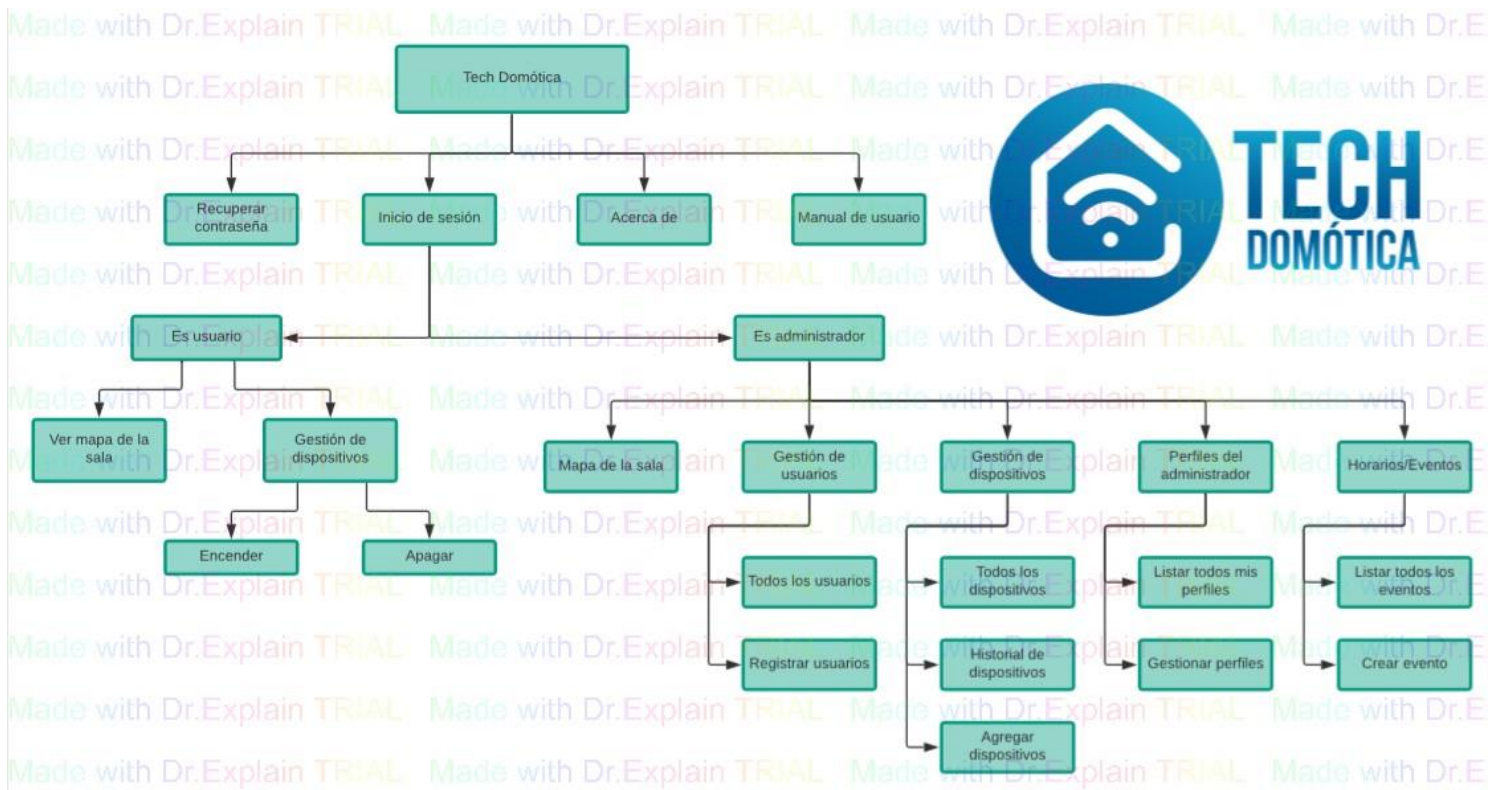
Tech Domótica

Recuperar contraseña

Inicio de sesión

Acerca de

Manual de usuario

TECH DOMÓTICA

Es usuario

Es administrador

Ver mapa de la sala

Gestión de dispositivos

Encender

Apagar

Mapa de la sala

Gestión de usuarios

Gestión de dispositivos

Perfiles del administrador

Horarios/Eventos

Todos los usuarios

Registrar usuarios

Todos los dispositivos

Historial de dispositivos

Agregar dispositivos

Listar todos mis perfiles

Gestionar perfiles

Listar todos los eventos

Crear evento

Made with Dr.Explain TRIAL